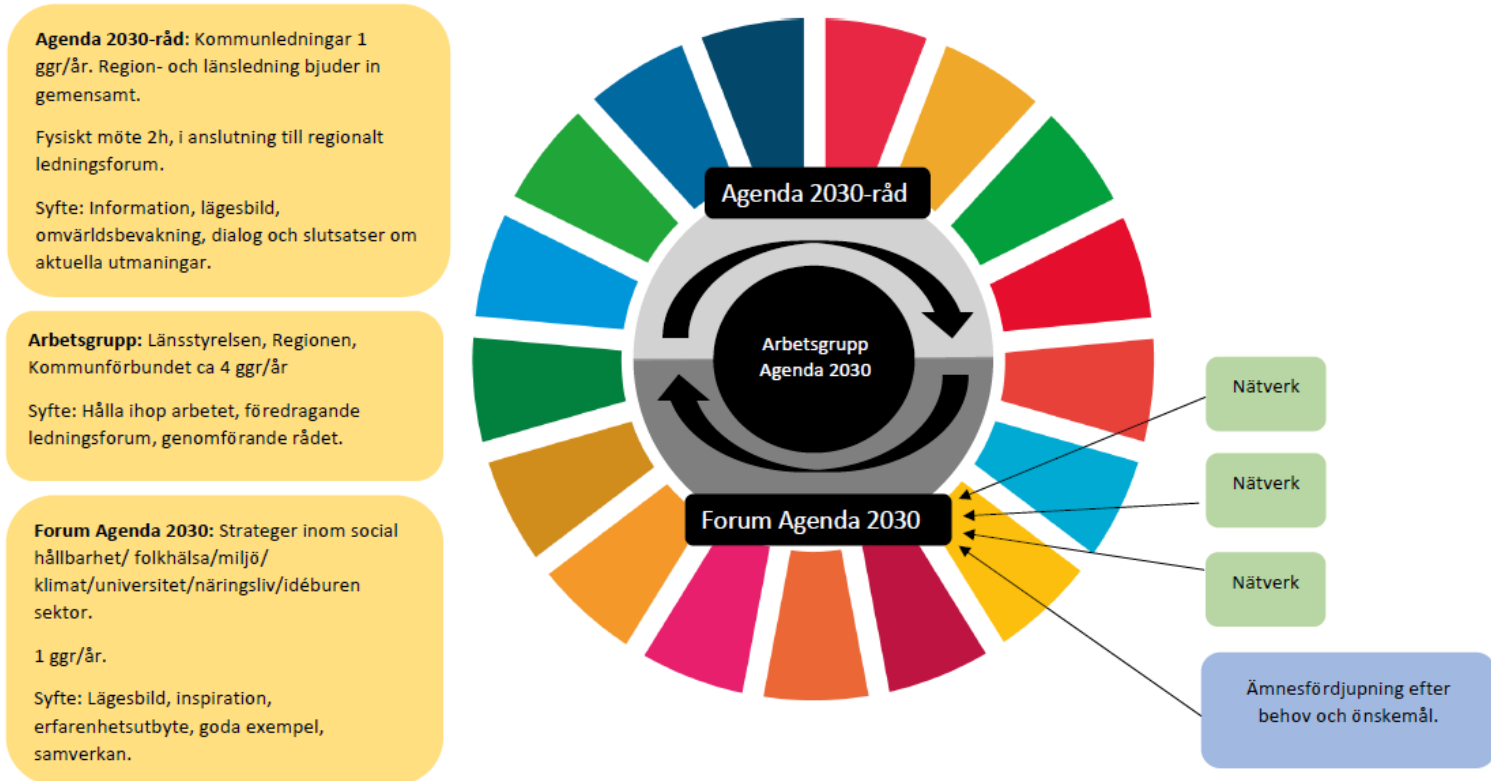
**Agenda 2030-råd**: Kommunledningar 1 ggr/år. Region- och länsledning bjuder in gemensamt.

Fysiskt möte 2h, i anslutning till regionalt ledningsforum.

Syfte: Information, lägesbild, omvärldsbevakning, dialog och slutsatser om aktuella utmaningar.

**Arbetsgrupp:** Länsstyrelsen, Regionen, Kommunförbundet ca 4 ggr/år

Syfte: Hålla ihop arbetet, föredragande ledningsforum, genomförande rådet.

**Forum Agenda 2030:** Strateger inom social hållbarhet/ folkhälsa/miljö/ klimat/universitet/näringsliv/idéburen sektor.

1 ggr/år.

Syfte: Lägesbild, inspiration, erfarenhetsutbyte, goda exempel, samverkan.

Agenda 2030-råd

Arbetsgrupp Agenda 2030

Forum Agenda 2030

Nätverk

Nätverk

Nätverk

Ämnesfördjupning efter behov och önskemål.